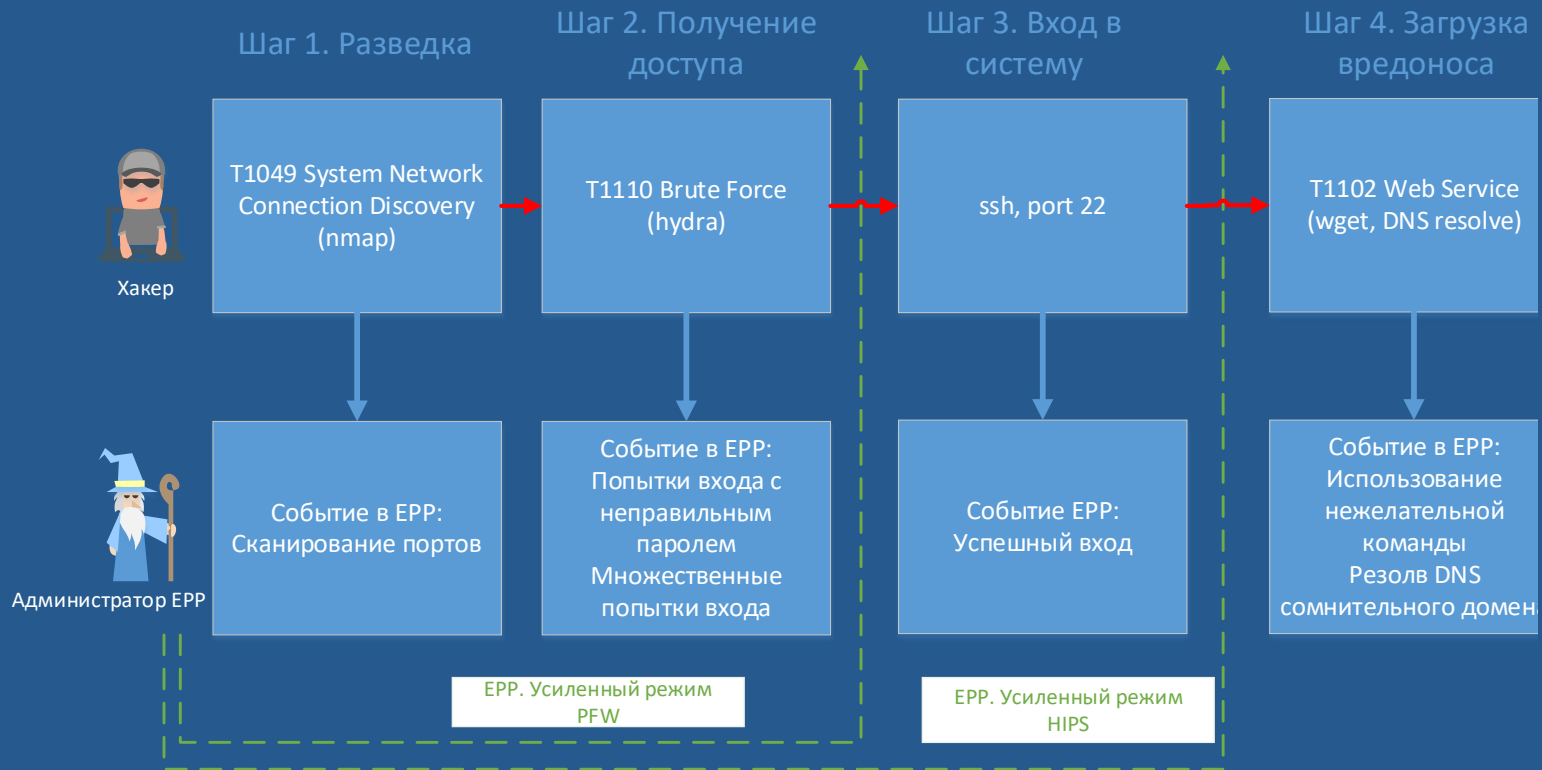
Шаг 1. Разведка

Шаг 2. Получение доступа

Шаг 3. Вход в систему

Шаг 4. Загрузка вредоноса

Хакер

T1049 System Network Connection Discovery (nmap)

T1110 Brute Force (hydra)

ssh, port 22

T1102 Web Service (wget, DNS resolve)

Администратор EPP

Событие в EPP: Сканирование портов

Событие в EPP: Попытки входа с неправильным паролем Множественные попытки входа

Событие EPP: Успешный вход

Событие в EPP: Использование нежелательной команды Резолв DNS сомнительного домен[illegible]

EPP. Усиленный режим PFW

EPP. Усиленный режим HIPS